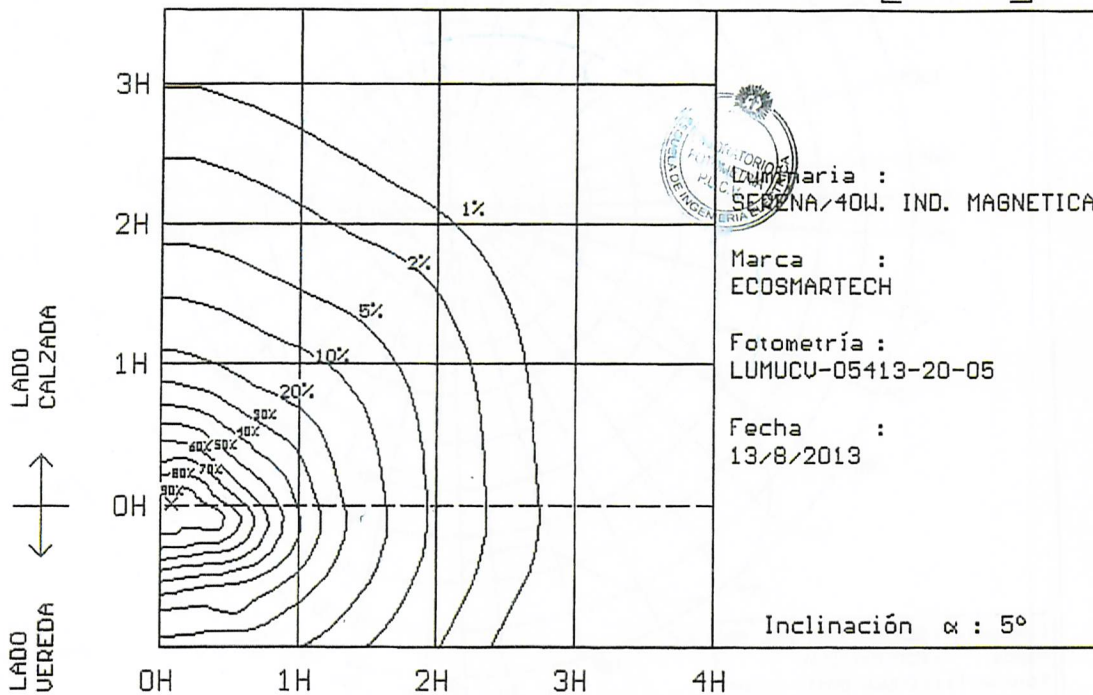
3H

2H

1H

0H

LADO CALZADA

LADO VEREDA

0H 1H 2H 3H 4H

1%
2%
5%
10%
20%
30%
40%
50%
60%
70%
80%
90%

Luminaria :
SERENA/40W. IND. MAGNETICA

Marca :
ECOSMARTECH

Fotometría :
LUMUCV-05413-20-05

Fecha :
13/8/2013

Inclinación $\alpha$ : 5°